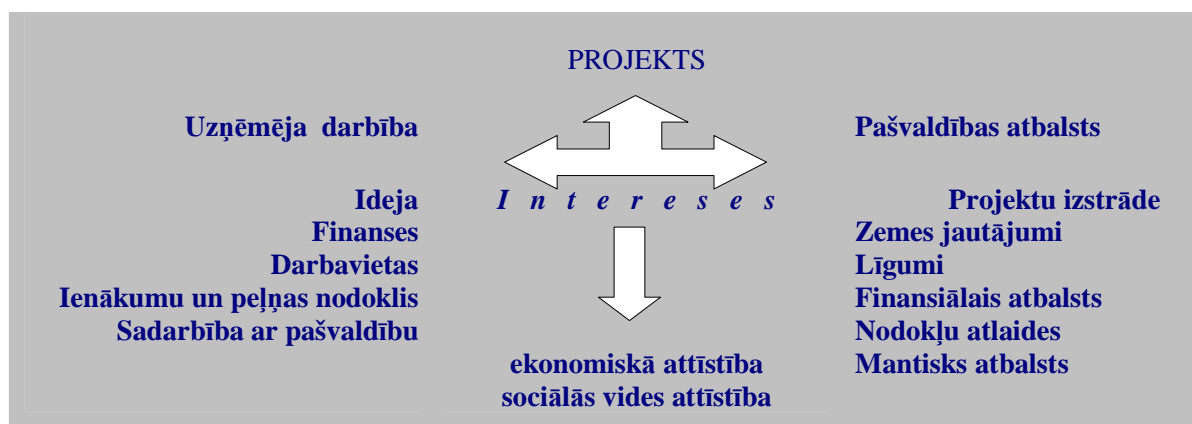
PROJEKTS

Uzņēmēja darbība

Ideja
Finanses
Darbavietas
Ienākumu un peļņas nodoklis
Sadarbība ar pašvaldību

I n t e r e s e s

Pašvaldības atbalsts

Projektu izstrāde
Zemes jautājumi
Līgumi
Finansiālais atbalsts
Nodokļu atlaides
Mantisks atbalsts

ekonomiskā attīstība
sociālās vides attīstība